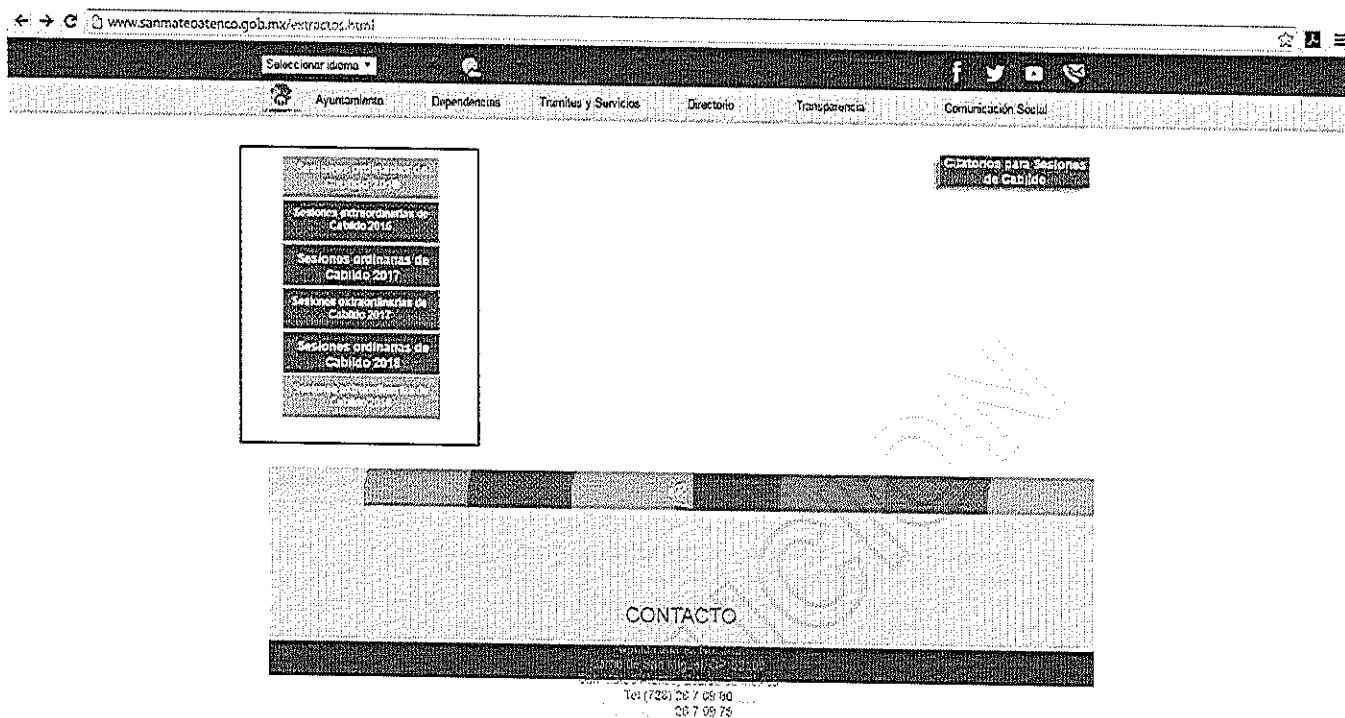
www.sanmateoatenco.gob.mx/extractos.html

Seleccionar idioma ▼

Ayuntamiento Dependencias Tramites y Servicios Directorio Transparencia Comunicación Social

Sesiones ordinarias de Cabildo 2016

Sesiones extraordinarias de Cabildo 2016

Sesiones ordinarias de Cabildo 2017

Sesiones extraordinarias de Cabildo 2017

Sesiones ordinarias de Cabildo 2018

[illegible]

Citatorios para Sesiones de Cabildo

CONTACTO

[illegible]

Tel (728) 28 7 09 80
28 7 09 75